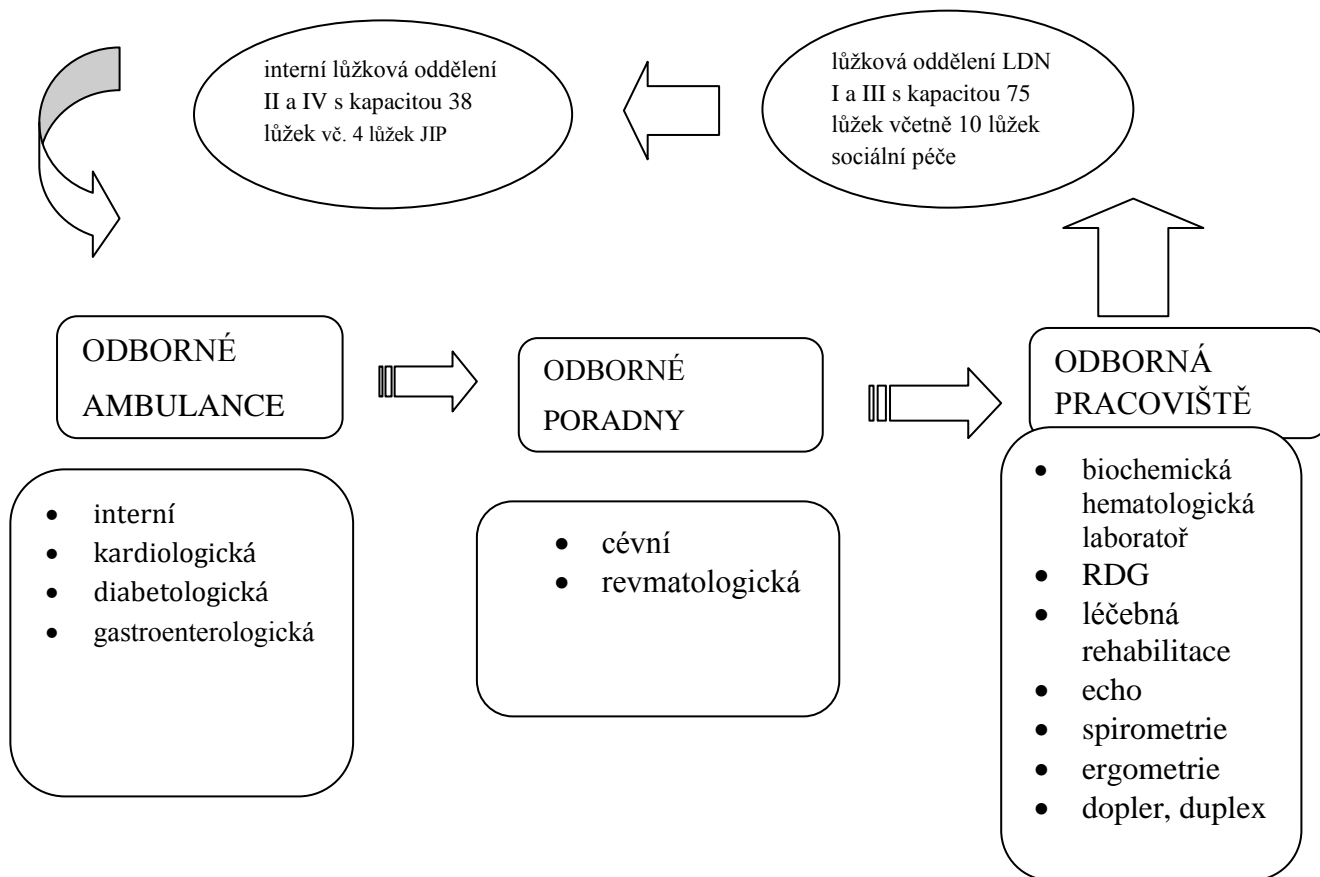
interní lůžková oddělení II a IV s kapacitou 38 lůžek vč. 4 lůžek JIP

lůžková oddělení LDN I a III s kapacitou 75 lůžek včetně 10 lůžek sociální péče

ODBORNÉ AMBULANCE

- interní
- kardiologická
- diabetologická
- gastroenterologická

ODBORNÉ PORADNY

- cévní
- revmatologická

ODBORNÁ PRACOVIŠTĚ

- biochemická hematologická laboratoř
- RDG
- léčebná rehabilitace
- echo
- spirometrie
- ergometrie
- dopler, duplex